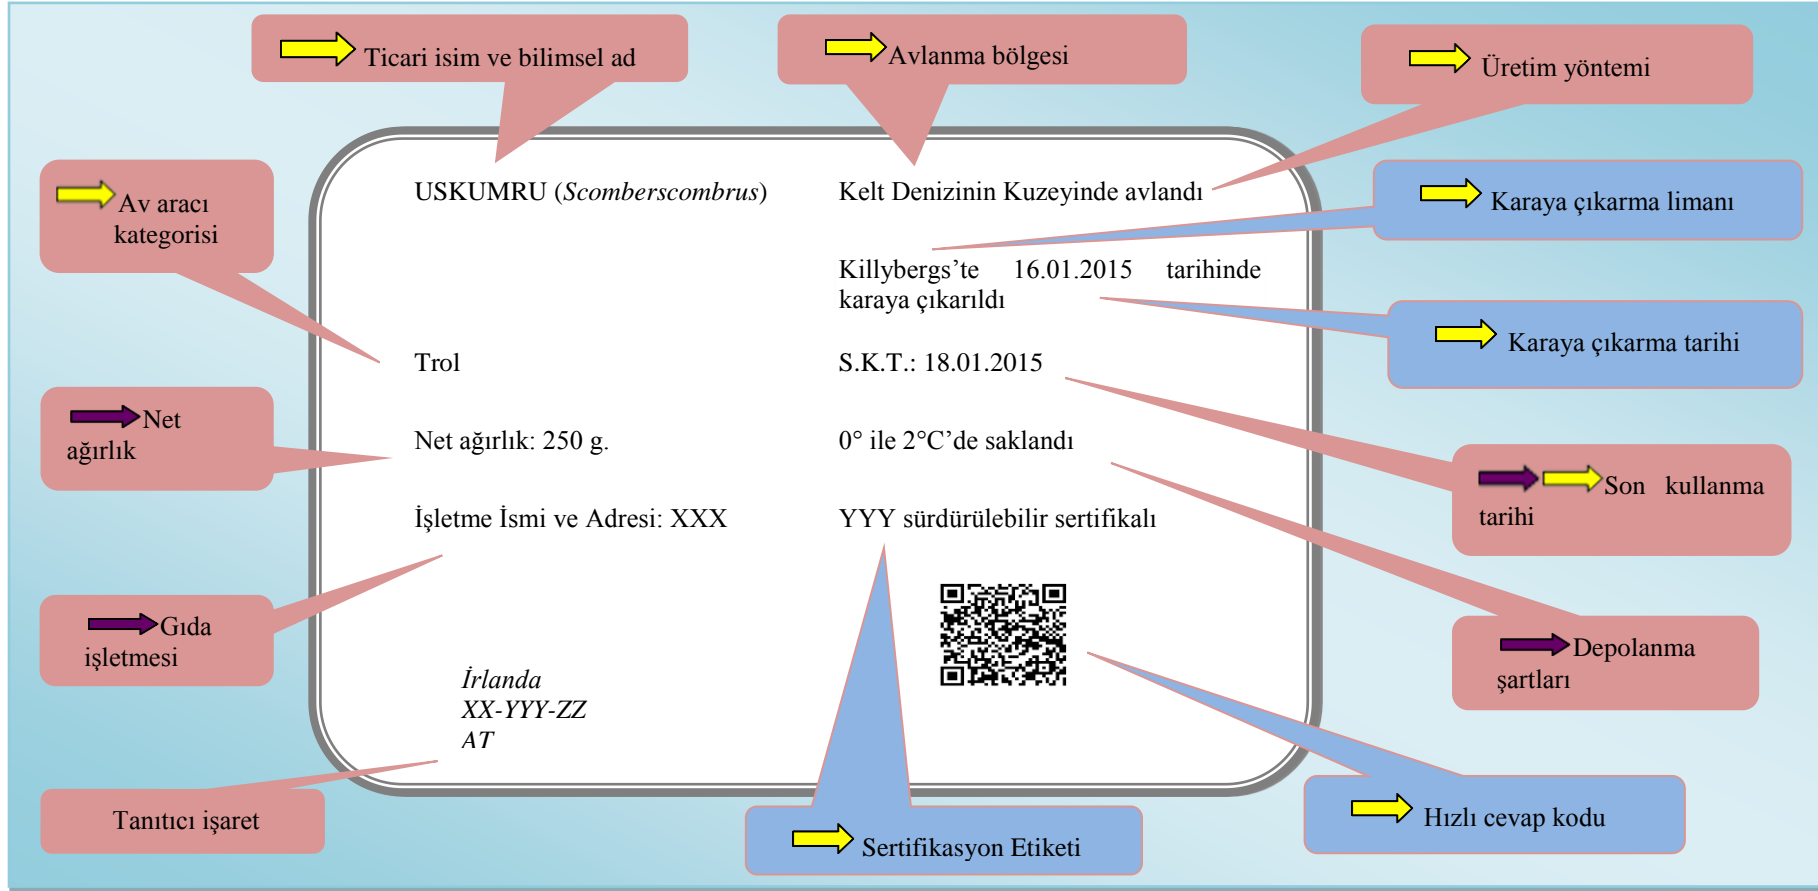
Ticari isim ve bilimsel ad

Avlanma bölgesi

Üretim yöntemi

Av aracı kategorisi

USKUMRU (*Scomberscombrus*)

Kelt Denizinin Kuzeyinde avlandı

Karaya çıkarma limanı

Killybergs'te 16.01.2015 tarihinde karaya çıkarıldı

Karaya çıkarma tarihi

Trol

S.K.T.: 18.01.2015

Net ağırlık

Net ağırlık: 250 g.

0° ile 2°C'de saklandı

Son kullanma tarihi

İşletme İsmi ve Adresi: XXX

YYY sürdürülebilir sertifikalı

Gıda işletmesi

Depolanma şartları

*İrlanda*
*XX-YYY-ZZ*
*AT*

Tanıtıcı işaret

Sertifikasyon Etiketi

Hızlı cevap kodu